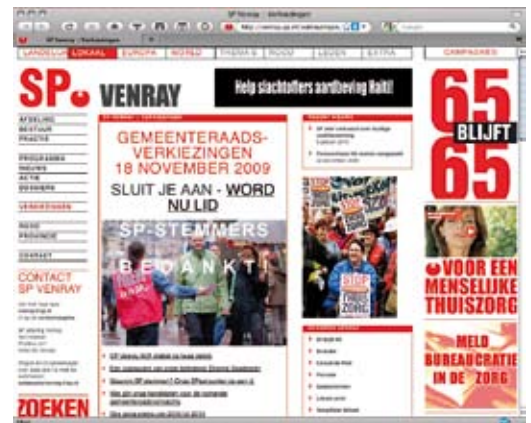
SP Venray | Verkiezingen

SP Venray | Verkiezingen

LANDELIJK LOKAAL EUROPA WERELD THEMA'S ROOD LEDEN EXTRA CAMPAGNES

SP VENRAY

Help slachtoffers aardbeving Haïti!

AFDELING
BESTUUR
FRACTIE

PROGRAMMA
NIEUWS
ACTIE
DOSSIERS

VERKIEZINGEN

ROOD
PROVINCIE

CONTACT

CONTACT SP VENRAY

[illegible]

ZOEKEN

GEMEENTERAADS-VERKIEZINGEN 18 NOVEMBER 2009

SLUIT JE AAN - WORD NU LID

SP-STEMMERS BEDANKT!

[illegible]

65 BLIJFT 65

VOOR EEN MENSELIJKE THUISZORG

MELD BUREAUCRATIE IN DE ZORG